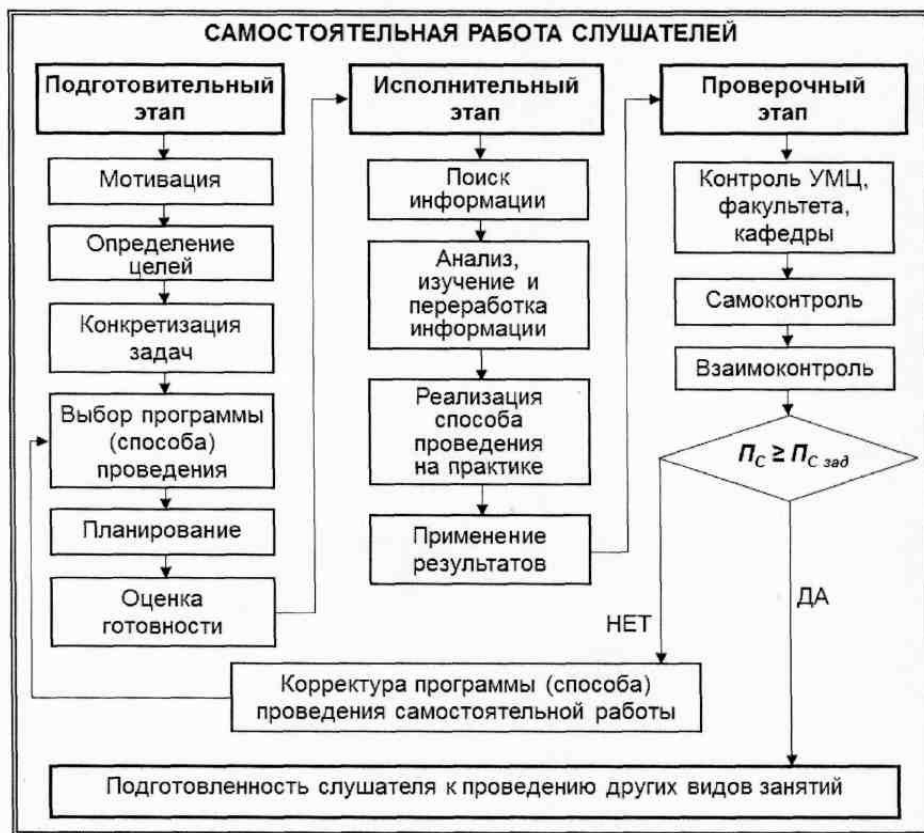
САМОСТОЯТЕЛЬНАЯ РАБОТА СЛУШАТЕЛЕЙ

Подготовительный этап

Мотивация

Определение целей

Конкретизация задач

Выбор программы (способа) проведения

Планирование

Оценка готовности

Исполнительный этап

Поиск информации

Анализ, изучение и переработка информации

Реализация способа проведения на практике

Применение результатов

Проверочный этап

Контроль УМЦ, факультета, кафедры

Самоконтроль

Взаимоконтроль

$П_С \geq П_{С\ зад}$

НЕТ

ДА

Корректура программы (способа) проведения самостоятельной работы

Подготовленность слушателя к проведению других видов занятий